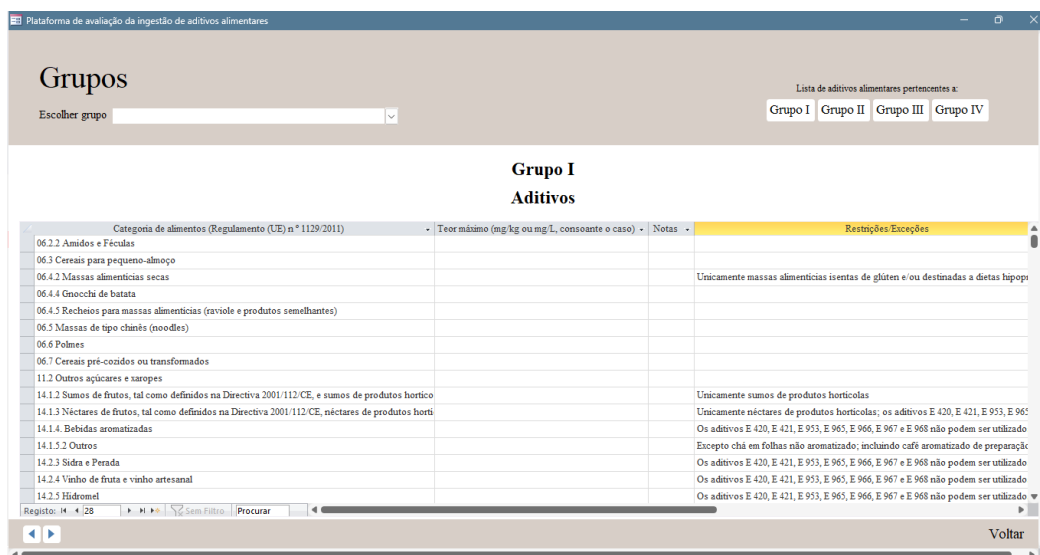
Plataforma de avaliação da ingestão de aditivos alimentares

Grupos

Escolher grupo

Lista de aditivos alimentares pertencentes a:

Grupo I Grupo II Grupo III Grupo IV

Grupo I

Aditivos

| Categoria de alimentos (Regulamento (UE) n.º 1129/2011) | Teor máximo (mg/kg ou mg/L, consoante o caso) | Notas | Restrições/Exceções |
|---|---|---|---|
| 06.2.2 Amidos e Féculas | | | |
| 06.3 Cereais para pequeno-almoço | | | |
| 06.4.2 Massas alimentícias secas | | | Unicamente massas alimentícias isentas de glúten e/ou destinadas a dietas hipop |
| 06.4.4 Gnocchi de batata | | | |
| 06.4.5 Recheios para massas alimentícias (raviole e produtos semelhantes) | | | |
| 06.5 Massas de tipo chinês (noodles) | | | |
| 06.6 Polmes | | | |
| 06.7 Cereais pré-cozidos ou transformados | | | |
| 11.2 Outros açúcares e xaropes | | | |
| 14.1.2 Sumos de frutos, tal como definidos na Directiva 2001/112/CE, e sumos de produtos hortico | | | Unicamente sumos de produtos hortícolas |
| 14.1.3 Néctares de frutos, tal como definidos na Directiva 2001/112/CE, néctares de produtos horti | | | Unicamente néctares de produtos hortícolas; os aditivos E 420, E 421, E 953, E 96 |
| 14.1.4. Bebidas aromatizadas | | | Os aditivos E 420, E 421, E 953, E 965, E 966, E 967 e E 968 não podem ser utilizado |
| 14.1.5.2 Outros | | | Excepto chá em folhas não aromatizado; incluindo café aromatizado de preparação |
| 14.2.3 Sidra e Perada | | | Os aditivos E 420, E 421, E 953, E 965, E 966, E 967 e E 968 não podem ser utilizado |
| 14.2.4 Vinho de fruta e vinho artesanal | | | Os aditivos E 420, E 421, E 953, E 965, E 966, E 967 e E 968 não podem ser utilizado |
| 14.2.5 Hidromel | | | Os aditivos E 420, E 421, E 953, E 965, E 966, E 967 e E 968 não podem ser utilizado |

Registo: 28 Sem Filtro Procurar

Voltar